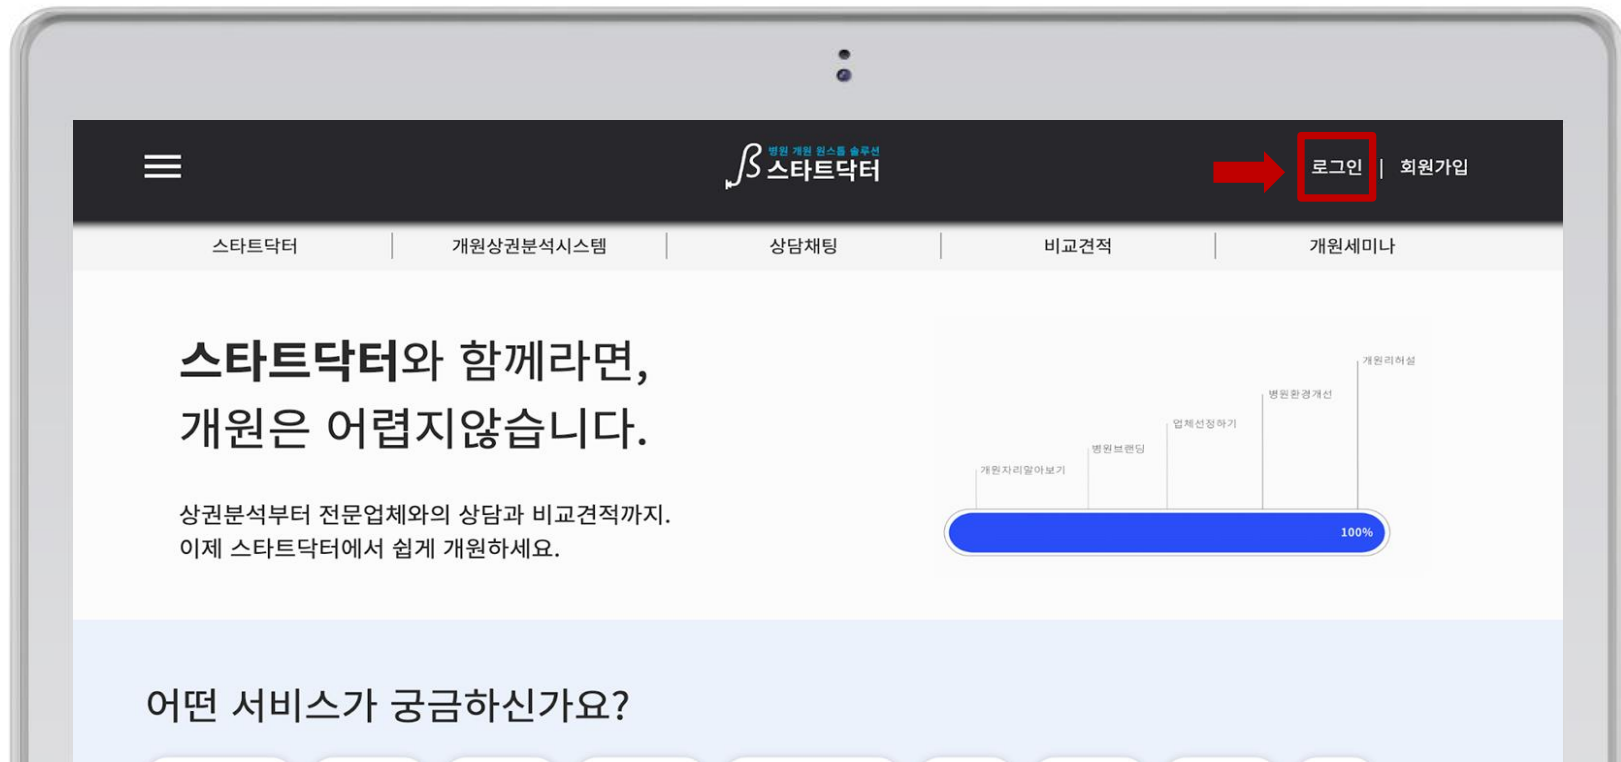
병원 개원 원스톱 솔루션
스타트닥터

로그인 | 회원가입

스타트닥터 | 개원상권분석시스템 | 상담채팅 | 비교견적 | 개원세미나

스타트닥터와 함께라면,
개원은 어렵지않습니다.

상권분석부터 전문업체와의 상담과 비교견적까지.
이제 스타트닥터에서 쉽게 개원하세요.

개원리허설
병원환경개선
업체선정하기
병원브랜딩
개원자리알아보기
100%

어떤 서비스가 궁금하신가요?